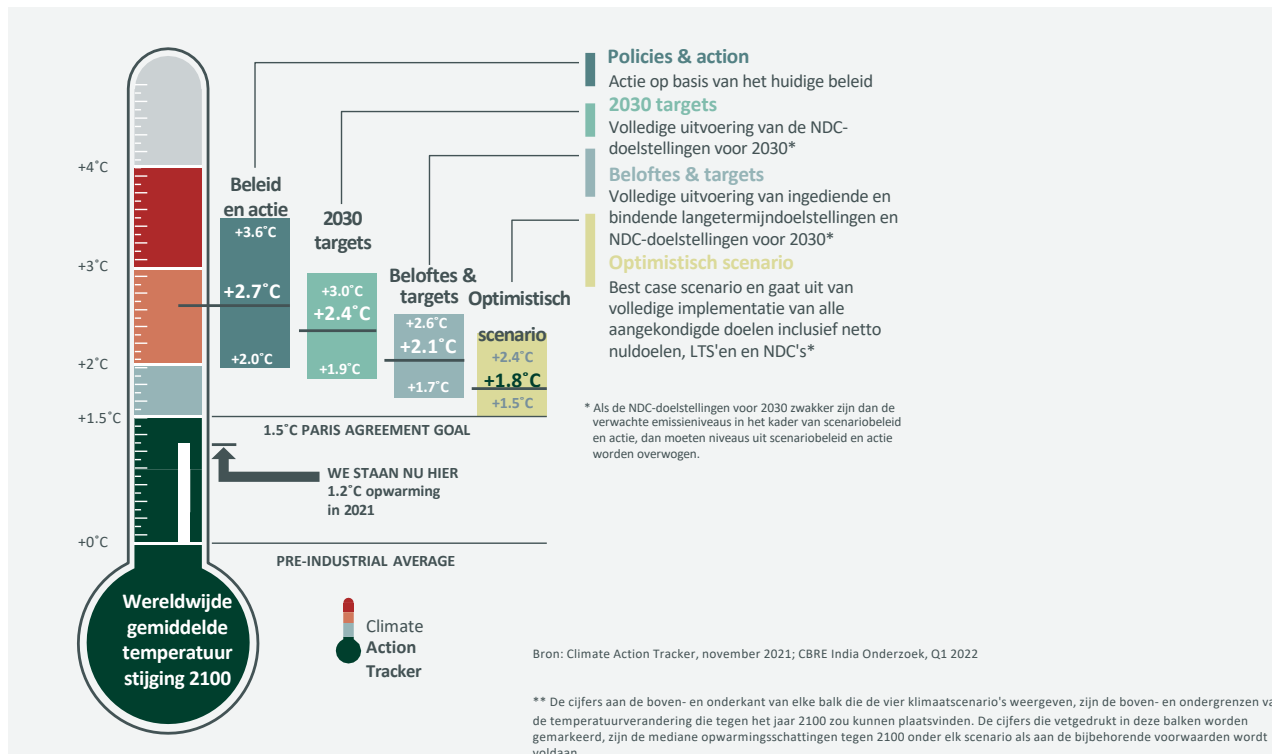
+4˚C

+3˚C

+2˚C

+1.5˚C

+0˚C

Beleid en actie
+3.6˚C
+2.7˚C
+2.0˚C

2030 targets
+3.0˚C
+2.4˚C
+1.9˚C

Beloftes & targets
+2.6˚C
+2.1˚C
+1.7˚C

Optimistisch scenario
+2.4˚C
+1.8˚C
+1.5˚C

1.5˚C PARIS AGREEMENT GOAL

WE STAAN NU HIER
1.2˚C opwarming in 2021

PRE-INDUSTRIAL AVERAGE

Wereldwijde gemiddelde temperatuur stijging 2100

Climate Action Tracker

Policies & action
Actie op basis van het huidige beleid

2030 targets
Volledige uitvoering van de NDC-doelstellingen voor 2030*

Beloftes & targets
Volledige uitvoering van ingediende en bindende langetermijndoelstellingen en NDC-doelstellingen voor 2030*

Optimistisch scenario
Best case scenario en gaat uit van volledige implementatie van alle aangekondigde doelen inclusief netto nuldoelen, LTS'en en NDC's*

* Als de NDC-doelstellingen voor 2030 zwakker zijn dan de verwachte emissieniveaus in het kader van scenariobeleid en actie, dan moeten niveaus uit scenariobeleid en actie worden overwogen.

Bron: Climate Action Tracker, november 2021; CBRE India Onderzoek, Q1 2022

** De cijfers aan de boven- en onderkant van elke balk die de vier klimaatscenario's weergeven, zijn de boven- en ondergrenzen va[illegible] de temperatuurverandering die tegen het jaar 2100 zou kunnen plaatsvinden. De cijfers die vetgedrukt in deze balken worden gemarkeerd, zijn de mediane opwarmingsschattingen tegen 2100 onder elk scenario als aan de bijbehorende voorwaarden wordt voldaan.